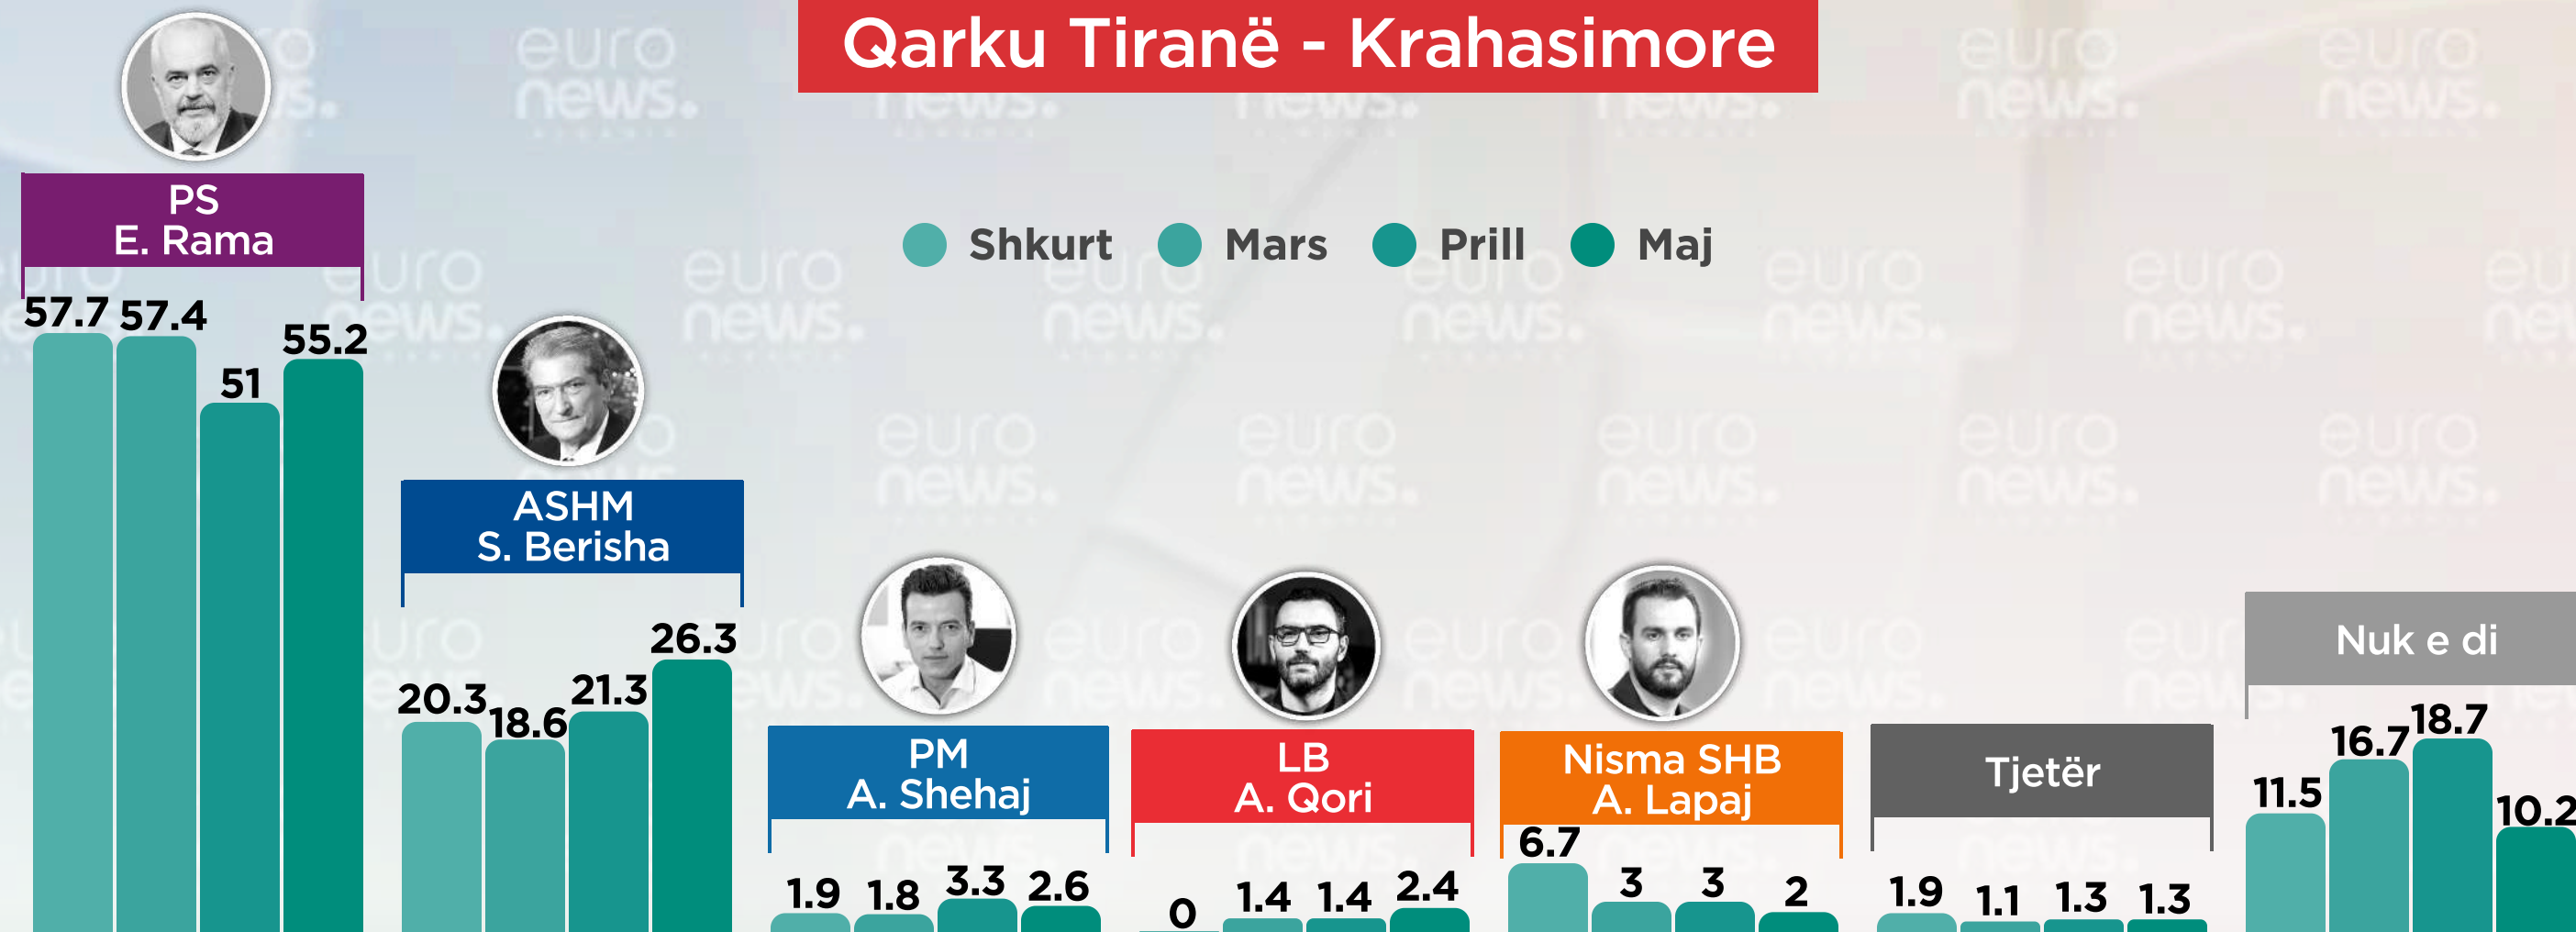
Qarku Tiranë - Krahasimore

Shkurt Mars Prill Maj

PS
E. Rama
57.7 57.4 51 55.2

ASHM
S. Berisha
20.3 18.6 21.3 26.3

PM
A. Shehaj
1.9 1.8 3.3 2.6

LB
A. Qori
0 1.4 1.4 2.4

Nisma SHB
A. Lapaj
6.7 3 3 2

Tjetër
1.9 1.1 1.3 1.3

Nuk e di
11.5 16.7 18.7 10.2

euro news.